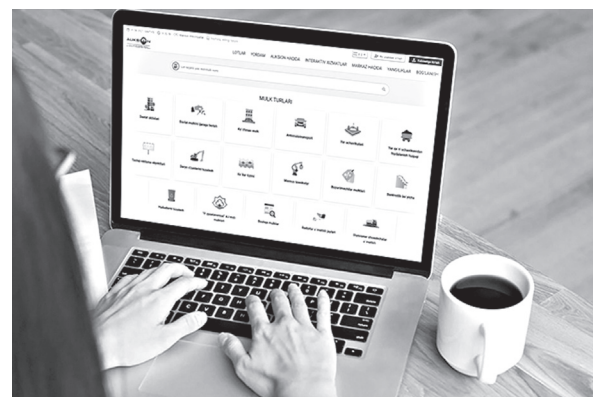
LOTLAR YORDAM AUKSION HAQIDA INTERAKTIV XIZMATLAR MARKAZ HAQIDA YANGILIKLAR BOG'LANISH

MULK TURLARI

Davlat ulushlari

Ko'chmas mulk

Avtotransport

Yer uchastkalari

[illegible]

Ko'chmas mulkni ijaraga berish

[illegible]

Xususiylashtiriladigan

Xususiylashtirish

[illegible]

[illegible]

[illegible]

Boshqa turdagi

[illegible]

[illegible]

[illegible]

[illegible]